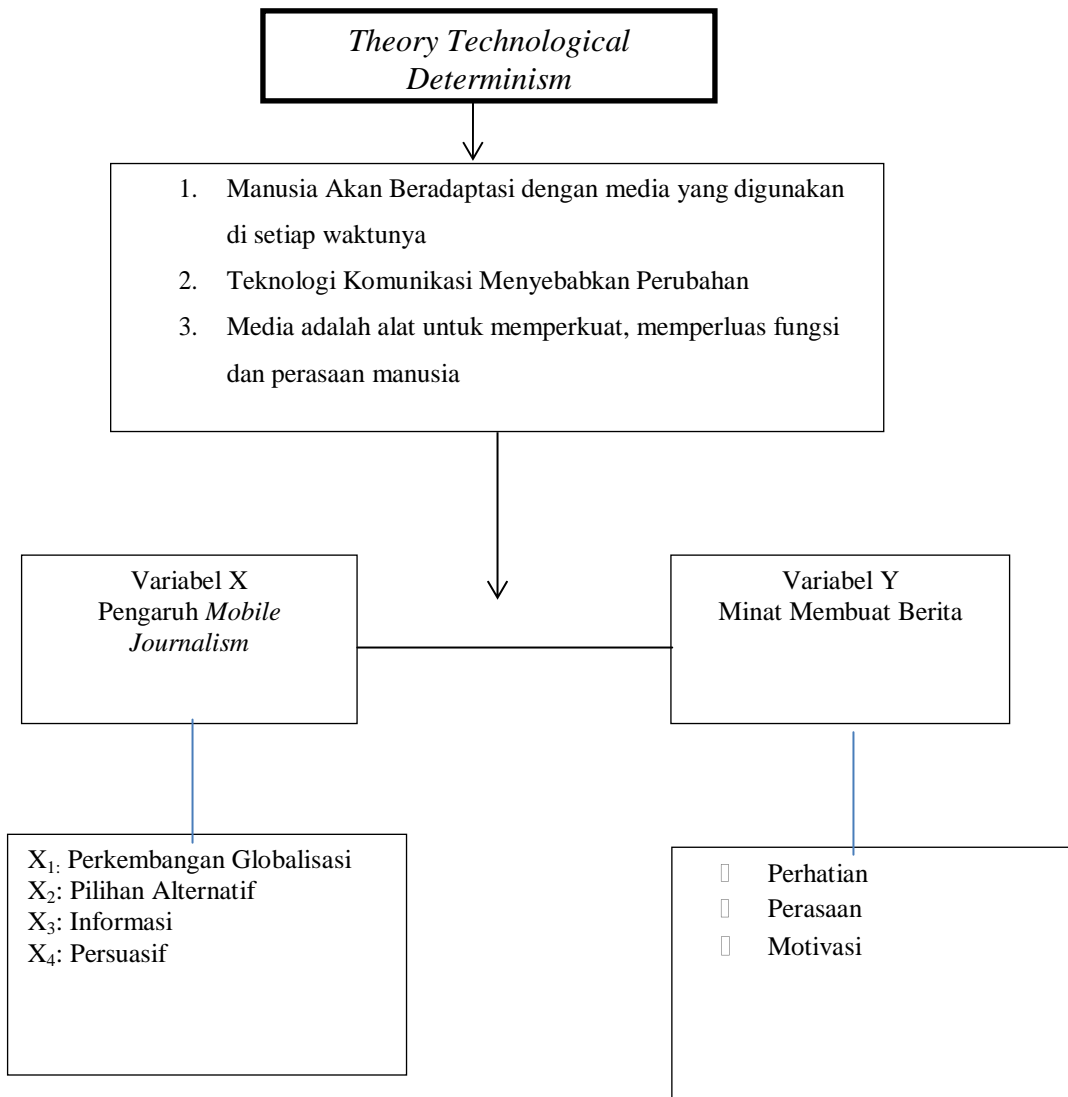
Theory Technological Determinism

1. Manusia Akan Beradaptasi dengan media yang digunakan di setiap waktunya
2. Teknologi Komunikasi Menyebabkan Perubahan
3. Media adalah alat untuk memperkuat, memperluas fungsi dan perasaan manusia

Variabel X
Pengaruh Mobile Journalism

Variabel Y
Minat Membuat Berita

$X_{1:}$ Perkembangan Globalisasi
$X_2$: Pilihan Alternatif
$X_3$: Informasi
$X_4$: Persuasif

Perhatian
Perasaan
Motivasi